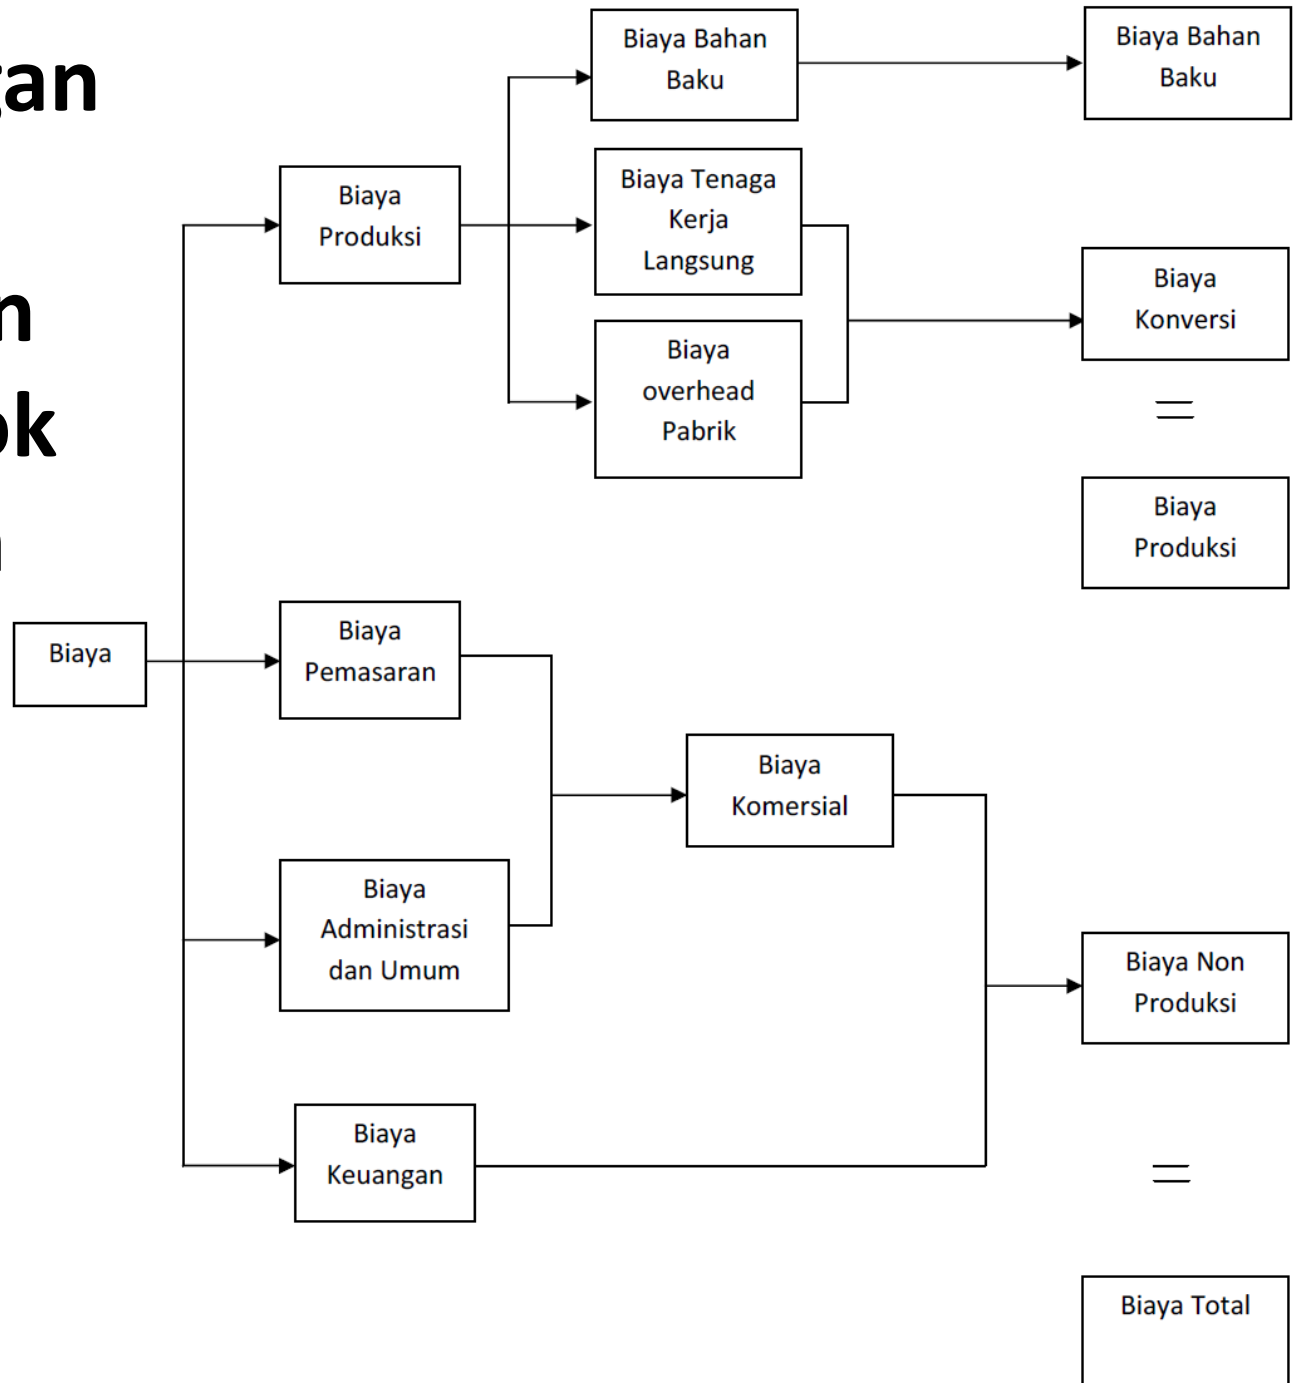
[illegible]an

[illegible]n
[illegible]k
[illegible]

Biaya Bahan Baku

Biaya Bahan Baku

Biaya Produksi

Biaya Tenaga Kerja Langsung

Biaya Konversi

Biaya overhead Pabrik

=

Biaya Produksi

Biaya

Biaya Pemasaran

Biaya Komersial

Biaya Administrasi dan Umum

Biaya Non Produksi

Biaya Keuangan

=

Biaya Total